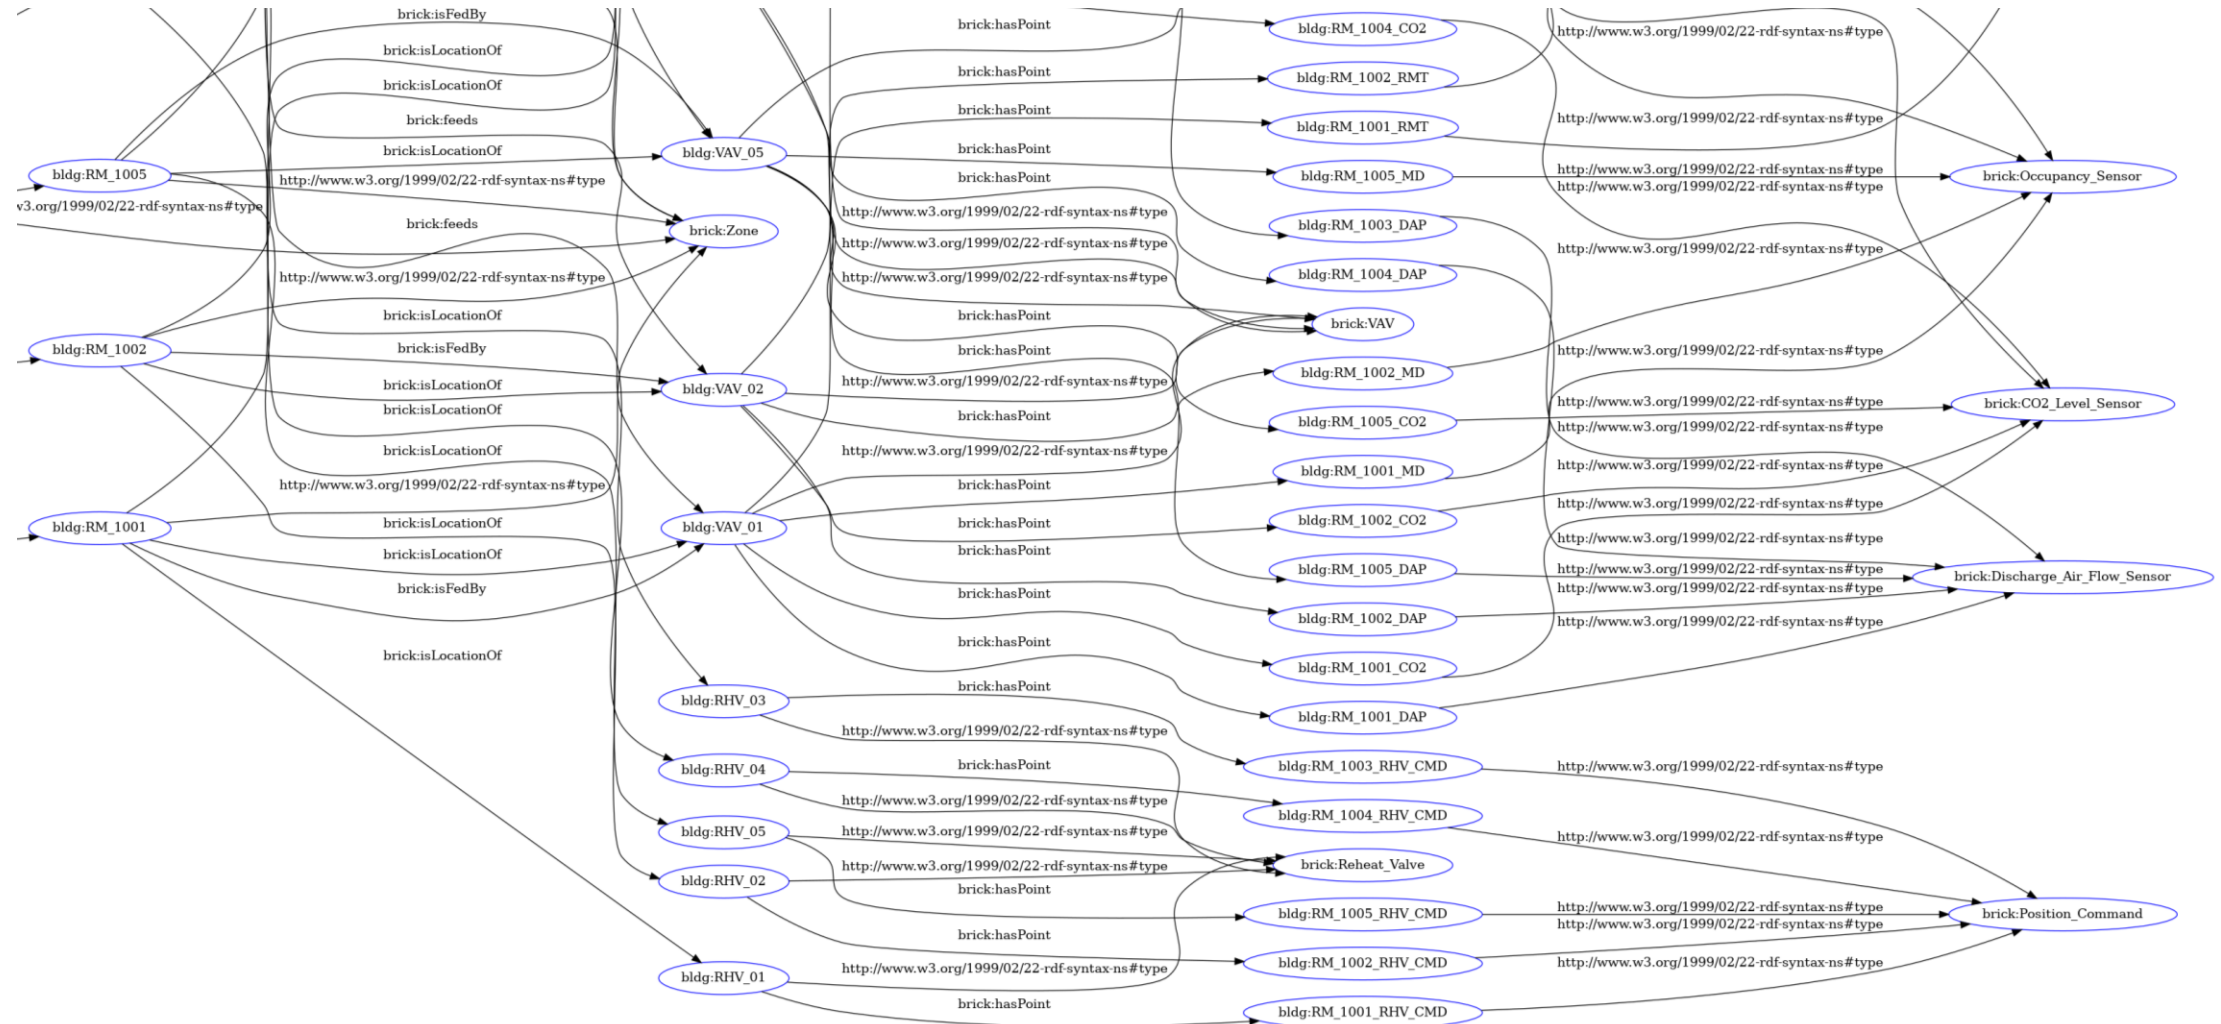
brick:isFedBy
brick:isLocationOf
brick:isLocationOf
brick:feeds
brick:isLocationOf
bldg:RM_1005
http://www.w3.org/1999/02/22-rdf-syntax-ns#type
v3.org/1999/02/22-rdf-syntax-ns#type
brick:feeds
http://www.w3.org/1999/02/22-rdf-syntax-ns#type
brick:isLocationOf
bldg:RM_1002
brick:isFedBy
brick:isLocationOf
brick:isLocationOf
brick:isLocationOf
http://www.w3.org/1999/02/22-rdf-syntax-ns#type
bldg:RM_1001
brick:isLocationOf
brick:isLocationOf
brick:isFedBy
brick:isLocationOf

bldg:VAV_05
brick:Zone
bldg:VAV_02
bldg:VAV_01
bldg:RHV_03
bldg:RHV_04
bldg:RHV_05
bldg:RHV_02
bldg:RHV_01

brick:hasPoint
brick:hasPoint
brick:hasPoint
brick:hasPoint
brick:hasPoint
http://www.w3.org/1999/02/22-rdf-syntax-ns#type
http://www.w3.org/1999/02/22-rdf-syntax-ns#type
http://www.w3.org/1999/02/22-rdf-syntax-ns#type
brick:hasPoint
brick:hasPoint
http://www.w3.org/1999/02/22-rdf-syntax-ns#type
brick:hasPoint
http://www.w3.org/1999/02/22-rdf-syntax-ns#type
brick:hasPoint
brick:hasPoint
brick:hasPoint
brick:hasPoint
brick:hasPoint
brick:hasPoint
http://www.w3.org/1999/02/22-rdf-syntax-ns#type
brick:hasPoint
http://www.w3.org/1999/02/22-rdf-syntax-ns#type
http://www.w3.org/1999/02/22-rdf-syntax-ns#type
http://www.w3.org/1999/02/22-rdf-syntax-ns#type
brick:hasPoint
brick:hasPoint
http://www.w3.org/1999/02/22-rdf-syntax-ns#type
brick:hasPoint

bldg:RM_1004_CO2
bldg:RM_1002_RMT
bldg:RM_1001_RMT
bldg:RM_1005_MD
bldg:RM_1003_DAP
bldg:RM_1004_DAP
brick:VAV
bldg:RM_1002_MD
bldg:RM_1005_CO2
bldg:RM_1001_MD
bldg:RM_1002_CO2
bldg:RM_1005_DAP
bldg:RM_1002_DAP
bldg:RM_1001_CO2
bldg:RM_1001_DAP
bldg:RM_1003_RHV_CMD
bldg:RM_1004_RHV_CMD
brick:Reheat_Valve
bldg:RM_1005_RHV_CMD
bldg:RM_1002_RHV_CMD
bldg:RM_1001_RHV_CMD

http://www.w3.org/1999/02/22-rdf-syntax-ns#type
http://www.w3.org/1999/02/22-rdf-syntax-ns#type
http://www.w3.org/1999/02/22-rdf-syntax-ns#type
http://www.w3.org/1999/02/22-rdf-syntax-ns#type
http://www.w3.org/1999/02/22-rdf-syntax-ns#type
http://www.w3.org/1999/02/22-rdf-syntax-ns#type
http://www.w3.org/1999/02/22-rdf-syntax-ns#type
http://www.w3.org/1999/02/22-rdf-syntax-ns#type
http://www.w3.org/1999/02/22-rdf-syntax-ns#type
http://www.w3.org/1999/02/22-rdf-syntax-ns#type
http://www.w3.org/1999/02/22-rdf-syntax-ns#type
http://www.w3.org/1999/02/22-rdf-syntax-ns#type
http://www.w3.org/1999/02/22-rdf-syntax-ns#type
http://www.w3.org/1999/02/22-rdf-syntax-ns#type
http://www.w3.org/1999/02/22-rdf-syntax-ns#type
http://www.w3.org/1999/02/22-rdf-syntax-ns#type
http://www.w3.org/1999/02/22-rdf-syntax-ns#type
http://www.w3.org/1999/02/22-rdf-syntax-ns#type
http://www.w3.org/1999/02/22-rdf-syntax-ns#type
http://www.w3.org/1999/02/22-rdf-syntax-ns#type
http://www.w3.org/1999/02/22-rdf-syntax-ns#type

brick:Occupancy_Sensor
brick:CO2_Level_Sensor
brick:Discharge_Air_Flow_Sensor
brick:Position_Command